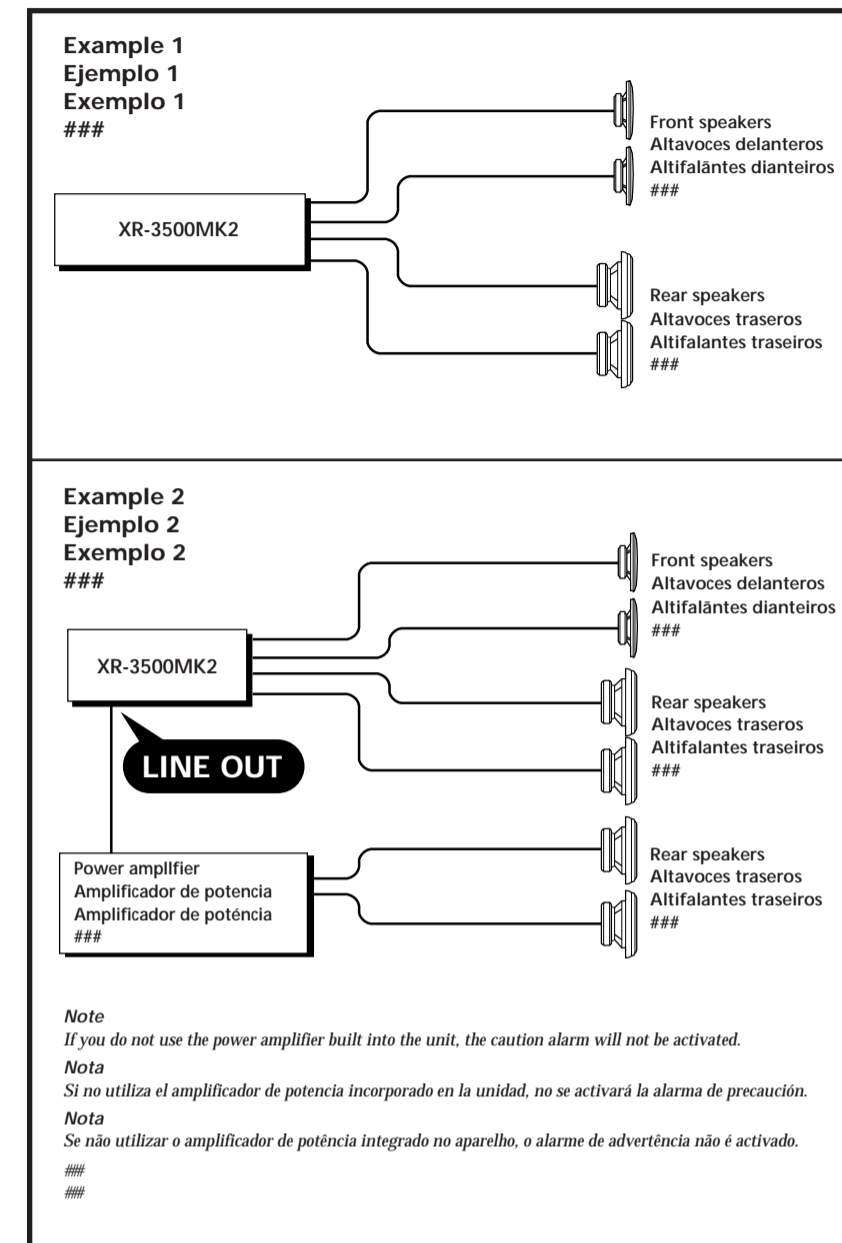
Example 1
Ejemplo 1
Exemplo 1
###

XR-3500MK2

Front speakers
Altavoces delanteros
Altifalântes dianteiros
###

Rear speakers
Altavoces traseros
Altifalantes traseiros
###

Example 2
Ejemplo 2
Exemplo 2
###

XR-3500MK2

LINE OUT

Front speakers
Altavoces delanteros
Altifalântes dianteiros
###

Rear speakers
Altavoces traseros
Altifalantes traseiros
###

Power amplifier
Amplificador de potencia
Amplificador de poténcia
###

Rear speakers
Altavoces traseros
Altifalantes traseiros
###

Note
If you do not use the power amplifier built into the unit, the caution alarm will not be activated.

Nota
Si no utiliza el amplificador de potencia incorporado en la unidad, no se activará la alarma de precaución.

Nota
Se não utilizar o amplificador de potência integrado no aparelho, o alarme de advertência não é activado.

###
###